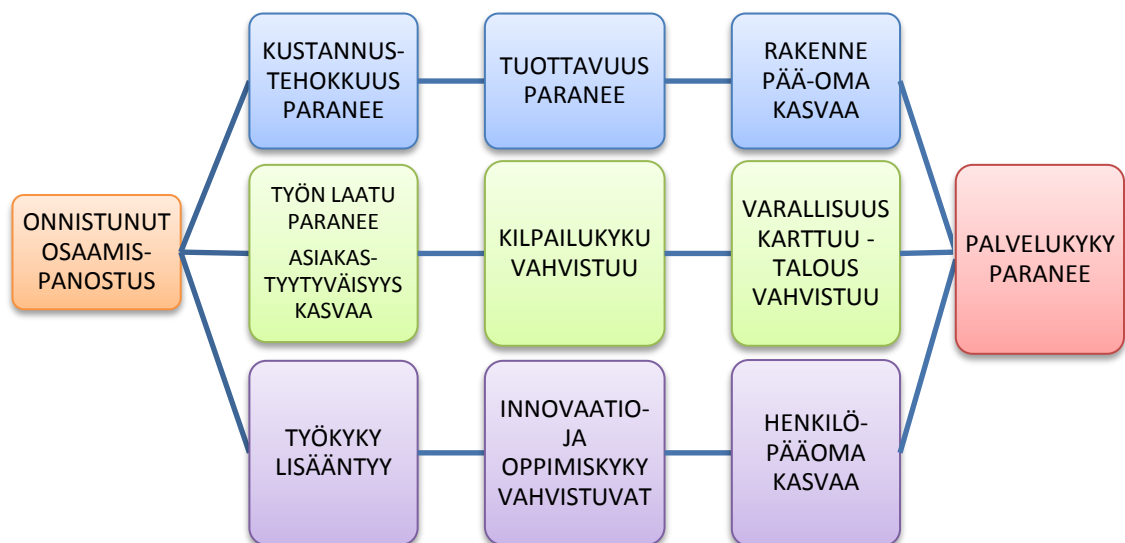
ONNISTUNUT OSAAMIS-PANOSTUS

KUSTANNUS-TEHOKKUUS PARANEE

TUOTTAVUUS PARANEE

RAKENNE PÄÄ-OMA KASVAA

TYÖN LAATU PARANEE

ASIAKAS-TYYTYVÄISYYS KASVAA

KILPAILUKYKU VAHVISTUU

VARALLISUUS KARTTUU - TALOUS VAHVISTUU

TYÖKYKY LISÄÄNTYY

INNOVAATIO- JA OPPIMISKYKY VAHVISTUVAT

HENKILÖ-PÄÄOMA KASVAA

PALVELUKYKY PARANEE